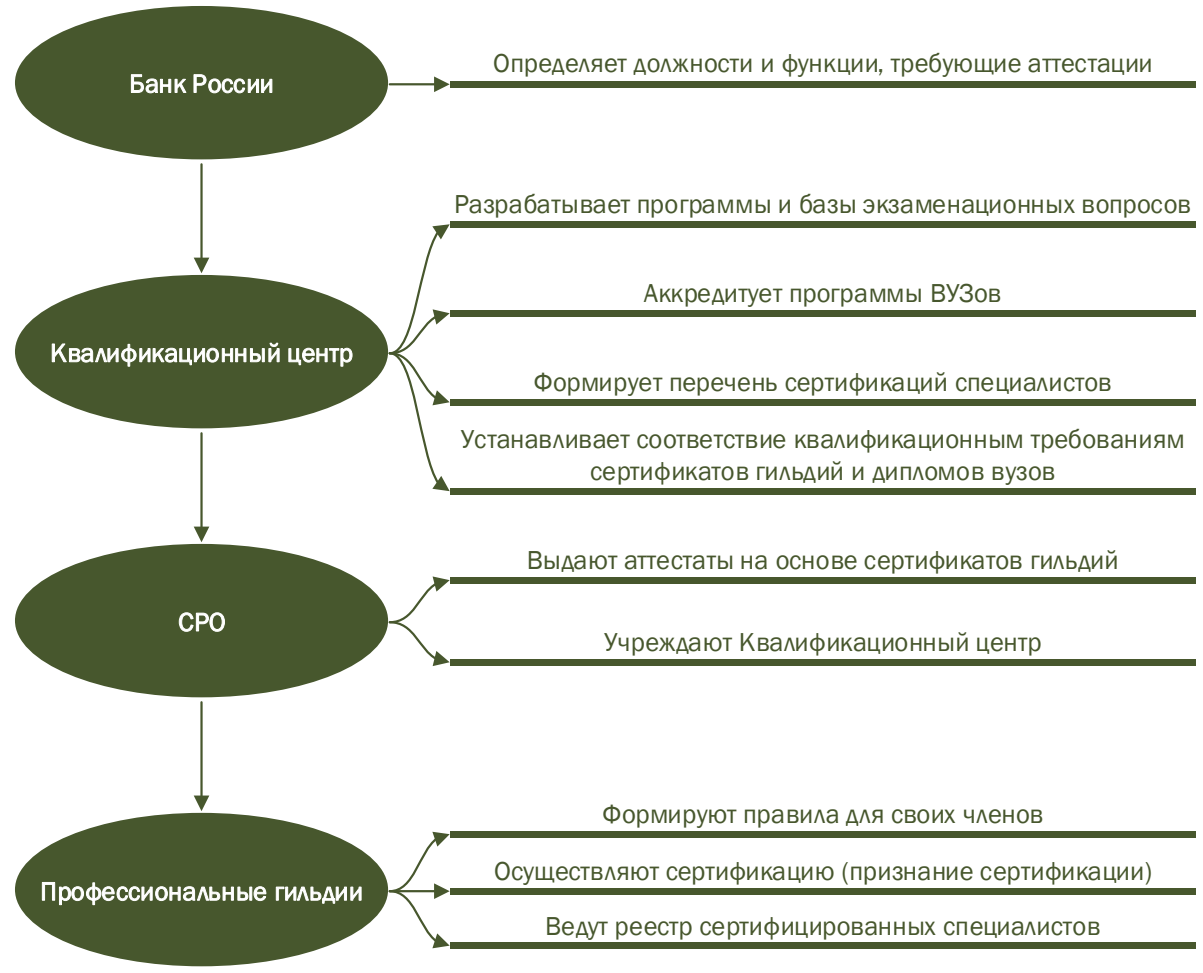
Банк России

Определяет должности и функции, требующие аттестации

Квалификационный центр

Разрабатывает программы и базы экзаменационных вопросов

Аккредитует программы ВУЗов

Формирует перечень сертификаций специалистов

Устанавливает соответствие квалификационным требованиям сертификатов гильдий и дипломов вузов

СРО

Выдают аттестаты на основе сертификатов гильдий

Учреждают Квалификационный центр

Профессиональные гильдии

Формируют правила для своих членов

Осуществляют сертификацию (признание сертификации)

Ведут реестр сертифицированных специалистов